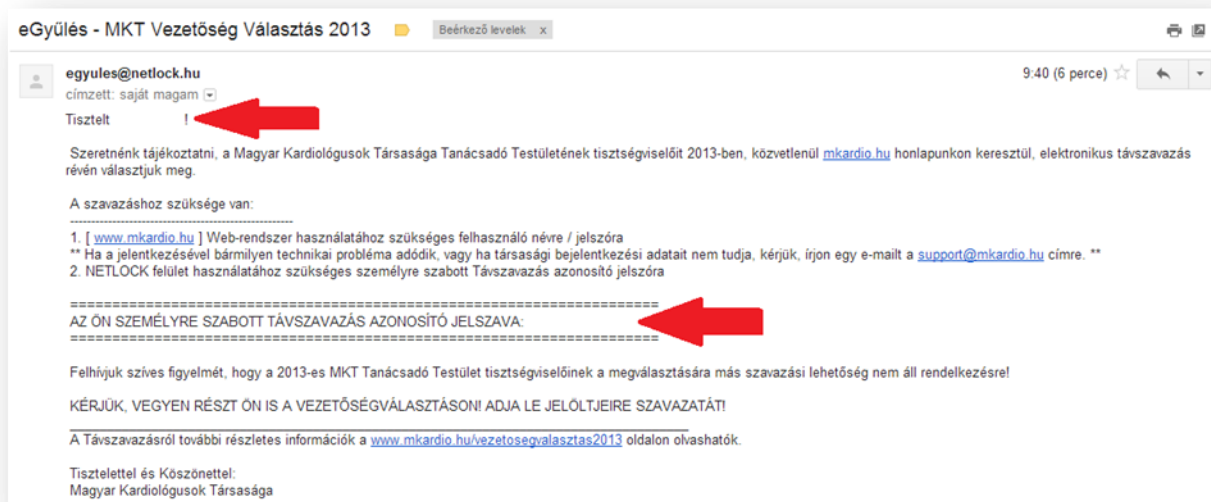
eGyűlés - MKT Vezetőség Választás 2013 Beérkező levelek x

egyules@netlock.hu
címzett: saját magam

9:40 (6 perce)

Tisztelt !

Szeretnénk tájékoztatni, a Magyar Kardiológusok Társasága Tanácsadó Testületének tisztségviselőit 2013-ben, közvetlenül mkardio.hu honlapunkon keresztül, elektronikus távszavazás révén választjuk meg.

A szavazáshoz szüksége van:
--------------------------------------------------------
1. [ www.mkardio.hu ] Web-rendszer használatához szükséges felhasználó névre / jelszóra
** Ha a jelentkezésével bármilyen technikai probléma adódik, vagy ha társasági bejelentkezési adatait nem tudja, kérjük, írjon egy e-mailt a support@mkardio.hu címre. **
2. NETLOCK felület használatához szükséges személyre szabott Távszavazás azonosító jelszóra

==========================================================
AZ ÖN SZEMÉLYRE SZABOTT TÁVSZAVAZÁS AZONOSÍTÓ JELSZAVA:
==========================================================

Felhívjuk szíves figyelmét, hogy a 2013-es MKT Tanácsadó Testület tisztségviselőinek a megválasztására más szavazási lehetőség nem áll rendelkezésre!

KÉRJÜK, VEGYEN RÉSZT ÖN IS A VEZETŐSÉGVÁLASZTÁSON! ADJA LE JELÖLTJEIRE SZAVAZATÁT!

A Távszavazásról további részletes információk a www.mkardio.hu/vezetosegvalasztas2013 oldalon olvashatók.

Tisztelettel és Köszönettel:
Magyar Kardiológusok Társasága